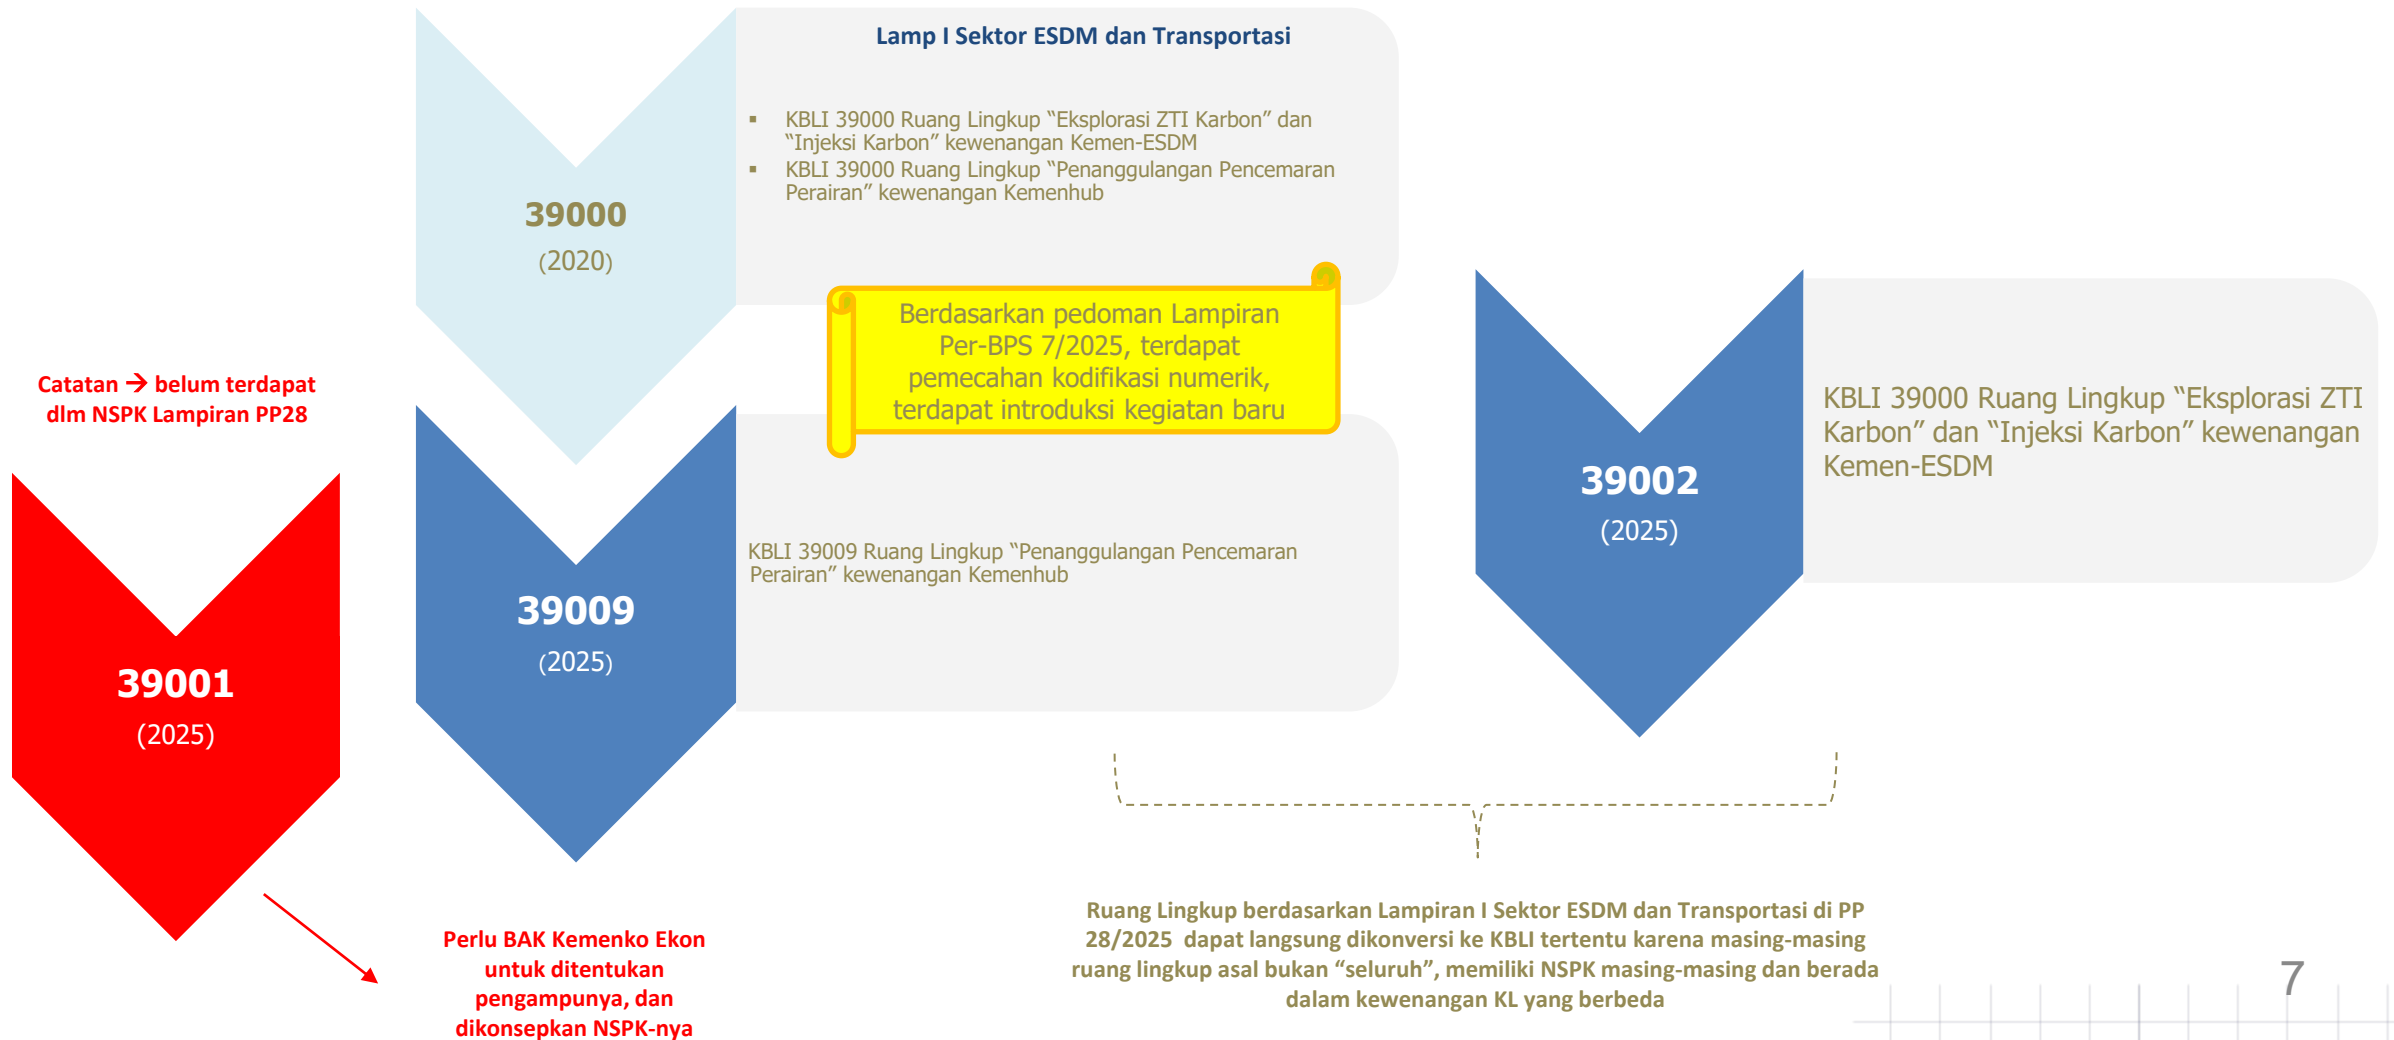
Lamp I Sektor ESDM dan Transportasi

- KBLI 39000 Ruang Lingkup "Eksplorasi ZTI Karbon" dan "Injeksi Karbon" kewenangan Kemen-ESDM
- KBLI 39000 Ruang Lingkup "Penanggulangan Pencemaran Perairan" kewenangan Kemenhub

39000
(2020)

Berdasarkan pedoman Lampiran Per-BPS 7/2025, terdapat pemecahan kodifikasi numerik, terdapat introduksi kegiatan baru

Catatan → belum terdapat dlm NSPK Lampiran PP28

39001
(2025)

39009
(2025)

KBLI 39009 Ruang Lingkup "Penanggulangan Pencemaran Perairan" kewenangan Kemenhub

39002
(2025)

KBLI 39000 Ruang Lingkup "Eksplorasi ZTI Karbon" dan "Injeksi Karbon" kewenangan Kemen-ESDM

Perlu BAK Kemenko Ekon untuk ditentukan pengampunya, dan dikonsepkan NSPK-nya

Ruang Lingkup berdasarkan Lampiran I Sektor ESDM dan Transportasi di PP 28/2025 dapat langsung dikonversi ke KBLI tertentu karena masing-masing ruang lingkup asal bukan "seluruh", memiliki NSPK masing-masing dan berada dalam kewenangan KL yang berbeda

7